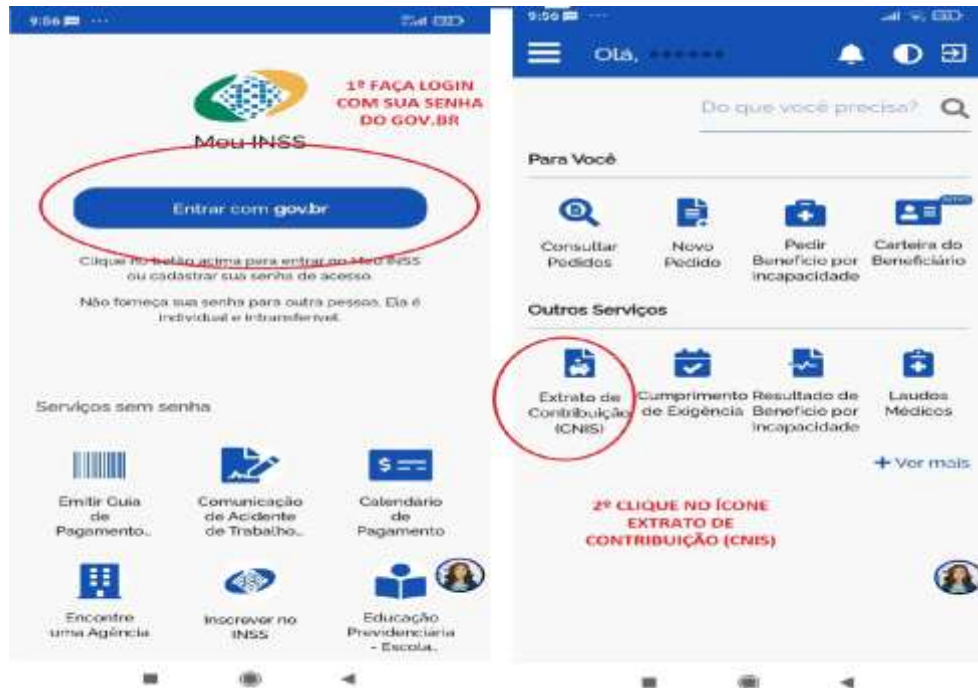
9:56

1º FAÇA LOGIN COM SUA SENHA DO GOV.BR

Meu INSS

Entrar com gov.br

Clique no botão acima para entrar no Meu INSS ou cadastrar sua senha de acesso.

Não forneça sua senha para outra pessoa. Ela é individual e intransferível.

Serviços sem senha

Emitir Guia de Pagamento..

Comunicação de Acidente de Trabalho..

Calendário de Pagamento

Encontre uma Agência

Inscrever no INSS

Educação Previdenciária - Escola..

9:56

Olá, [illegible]

Do que você precisa?

Para Você

Consultar Pedidos

Novo Pedido

Pedir Benefício por incapacidade

Carteira do Beneficiário

Outros Serviços

Extrato de Contribuição (CNIS)

Cumprimento de Exigência

Resultado de Benefício por incapacidade

Laudos Médicos

+ Ver mais

2º CLIQUE NO ÍCONE EXTRATO DE CONTRIBUIÇÃO (CNIS)